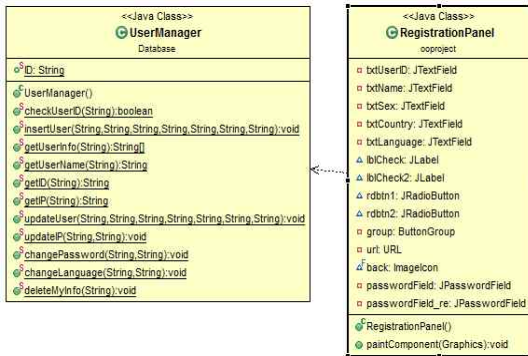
<<Java Class>>
UserManager
Database

ID: String

UserManager()
checkUserID(String):boolean
insertUser(String,String,String,String,String,String,String):void
getUserInfo(String):String[]
getUserName(String):String
getID(String):String
getIP(String):String
updateUser(String,String,String,String,String,String,String):void
updateIP(String,String):void
changePassword(String,String):void
changeLanguage(String,String):void
deleteMyInfo(String):void

<<Java Class>>
RegistrationPanel
ooproject

txtUserID: JTextField
txtName: JTextField
txtSex: JTextField
txtCountry: JTextField
txtLanguage: JTextField
lblCheck: JLabel
lblCheck2: JLabel
rdbtn1: JRadioButton
rdbtn2: JRadioButton
group: ButtonGroup
url: URL
back: ImageIcon
passwordField: JPasswordField
passwordField_re: JPasswordField

RegistrationPanel()
paintComponent(Graphics):void